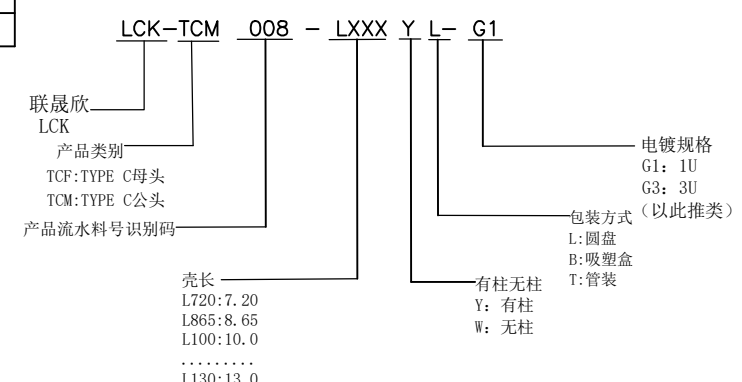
LCK-TCM 008 - LXXX Y L- G1

联晟欣
LCK

产品类别
TCF:TYPE C母头
TCM:TYPE C公头

产品流水料号识别码

壳长
L720:7.20
L865:8.65
L100:10.0
.........
L130:13.0

有柱无柱
Y：有柱
W：无柱

包装方式
L:圆盘
B:吸塑盒
T:管装

电镀规格
G1：1U
G3：3U
（以此推类）